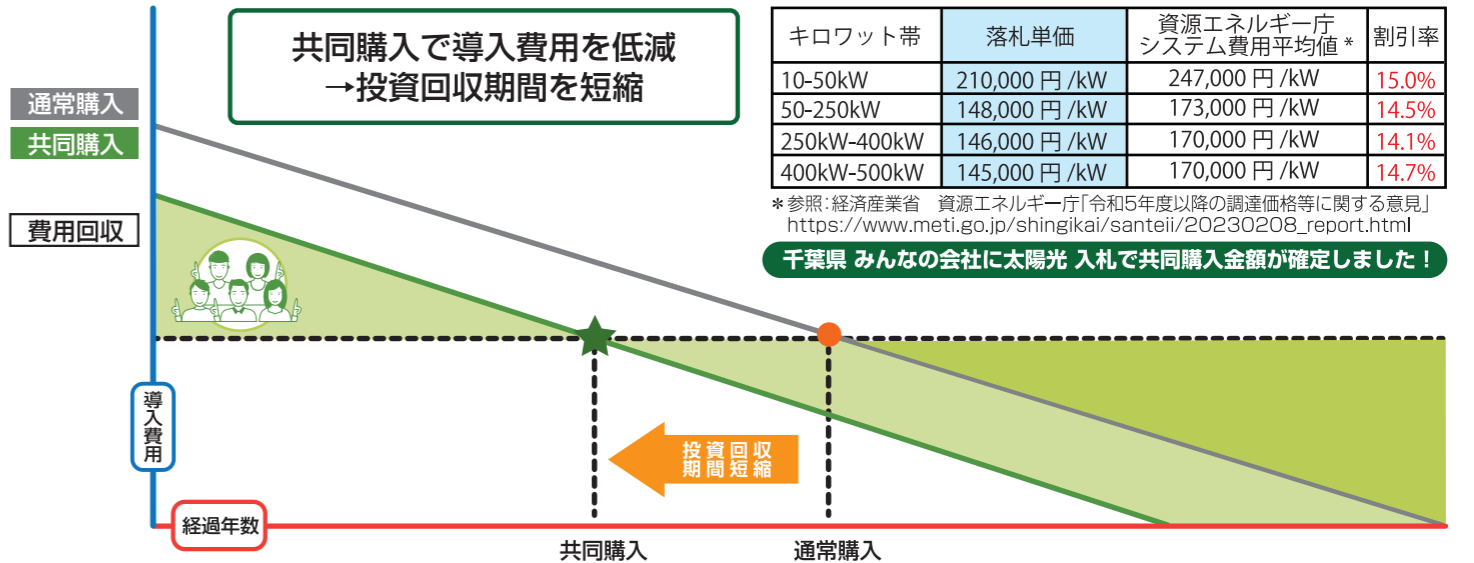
共同購入で導入費用を低減
→投資回収期間を短縮

| キロワット帯 | 落札単価 | 資源エネルギー庁 システム費用平均値 * | 割引率 |
|---|---|---|---|
| 10-50kW | 210,000 円 /kW | 247,000 円 /kW | 15.0% |
| 50-250kW | 148,000 円 /kW | 173,000 円 /kW | 14.5% |
| 250kW-400kW | 146,000 円 /kW | 170,000 円 /kW | 14.1% |
| 400kW-500kW | 145,000 円 /kW | 170,000 円 /kW | 14.7% |

＊参照：経済産業省 資源エネルギー庁「令和5年度以降の調達価格等に関する意見」
https://www.meti.go.jp/shingikai/santeii/20230208_report.html

千葉県 みんなの会社に太陽光 入札で共同購入金額が確定しました！

通常購入
共同購入
費用回収
導入費用
経過年数
投資回収期間短縮
共同購入
通常購入